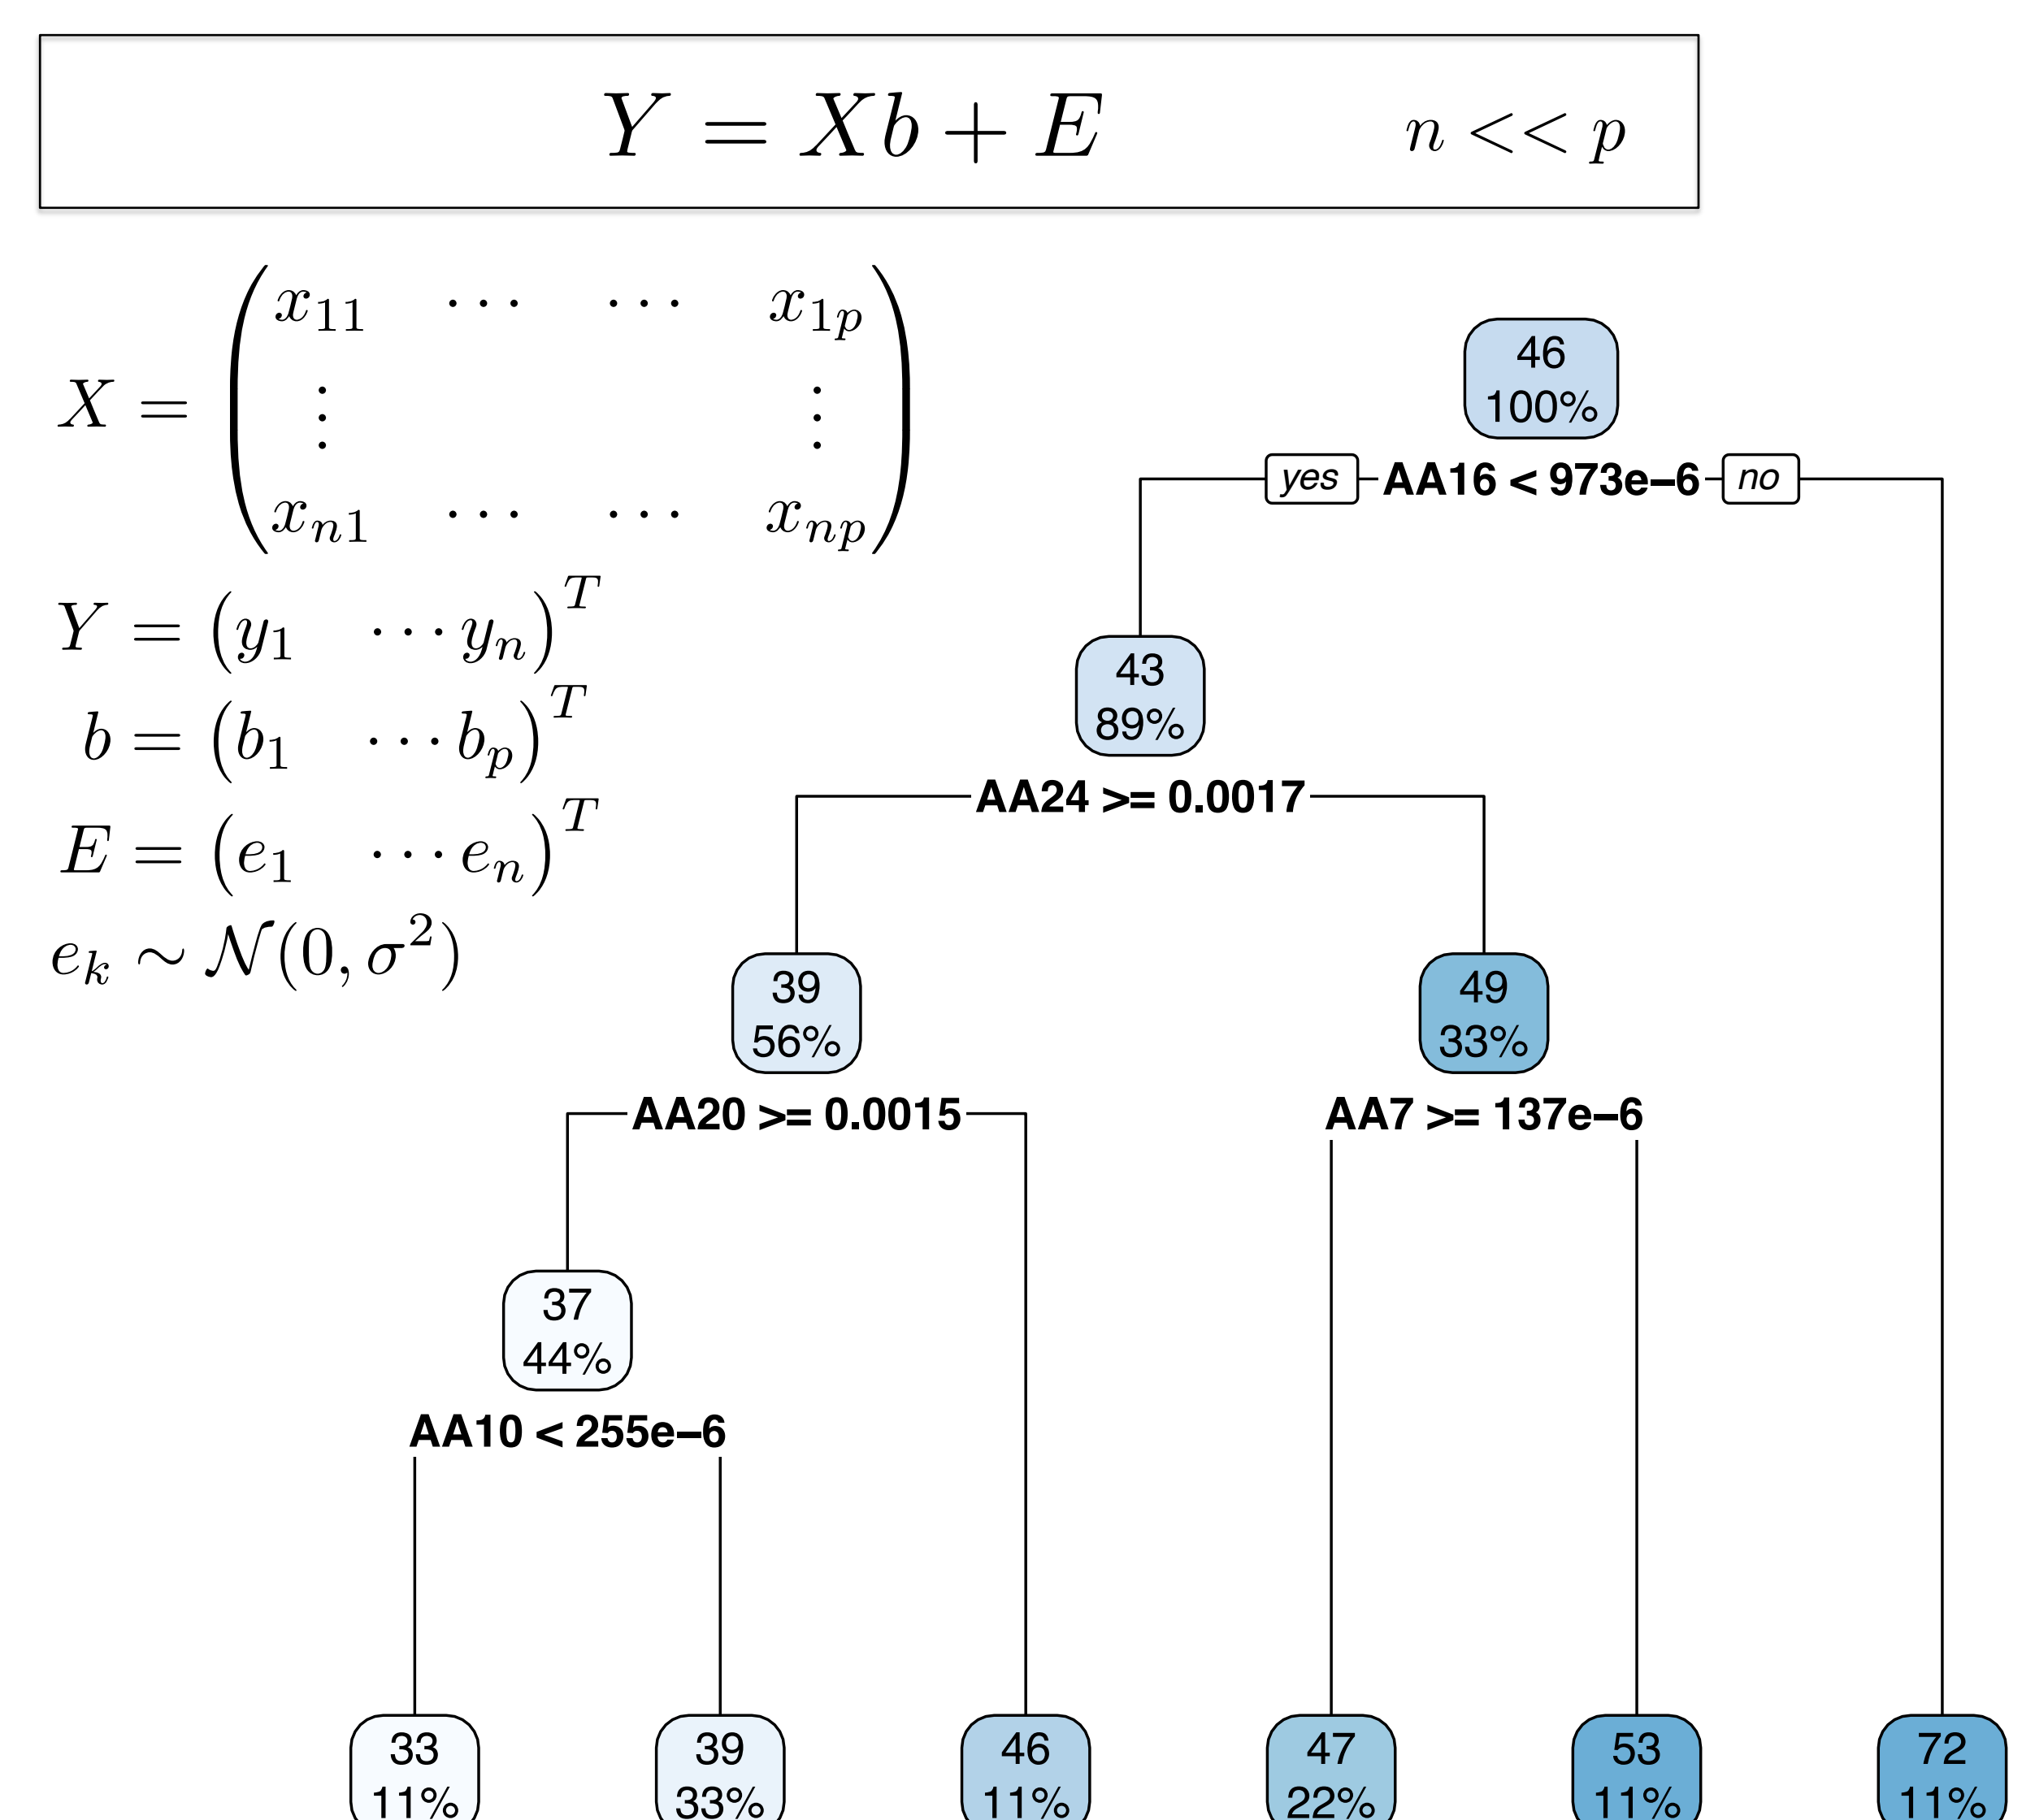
$Y = Xb + E$ $n << p$

$X = \begin{pmatrix} x_{11} & \cdots & \cdots & x_{1p} \\ \vdots & & & \vdots \\ x_{n1} & \cdots & \cdots & x_{np} \end{pmatrix}$

$Y = (y_1 \quad \cdots y_n)^T$

$b = (b_1 \quad \cdots b_p)^T$

$E = (e_1 \quad \cdots e_n)^T$

$e_k \sim \mathcal{N}(0, \sigma^2)$

46
100%

yes AA16 < 973e−6 no

43
89%

AA24 >= 0.0017

39
56%

49
33%

AA20 >= 0.0015

AA7 >= 137e−6

37
44%

AA10 < 255e−6

33
11%

39
33%

46
11%

47
22%

53
11%

72
11%